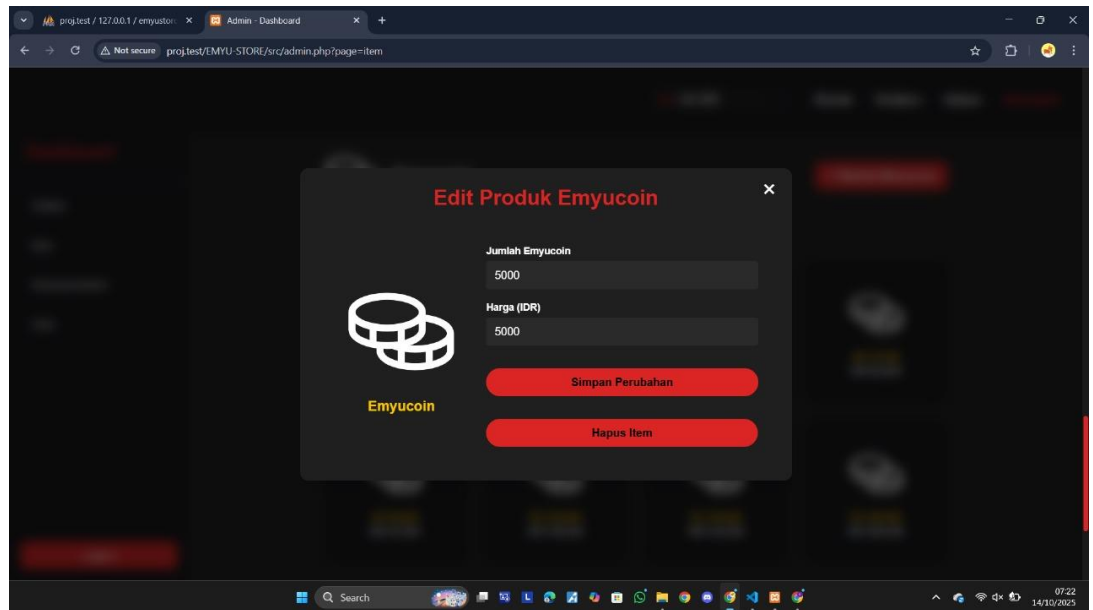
proj.test / 127.0.0.1 / emyustore ×
Admin - Dashboard ×
+
Not secure proj.test/EMYU-STORE/src/admin.php?page=item

Edit Produk Emyucoin
×
Jumlah Emyucoin
5000
Harga (IDR)
5000
Emyucoin
Simpan Perubahan
Hapus Item

Search
07:22
14/10/2025